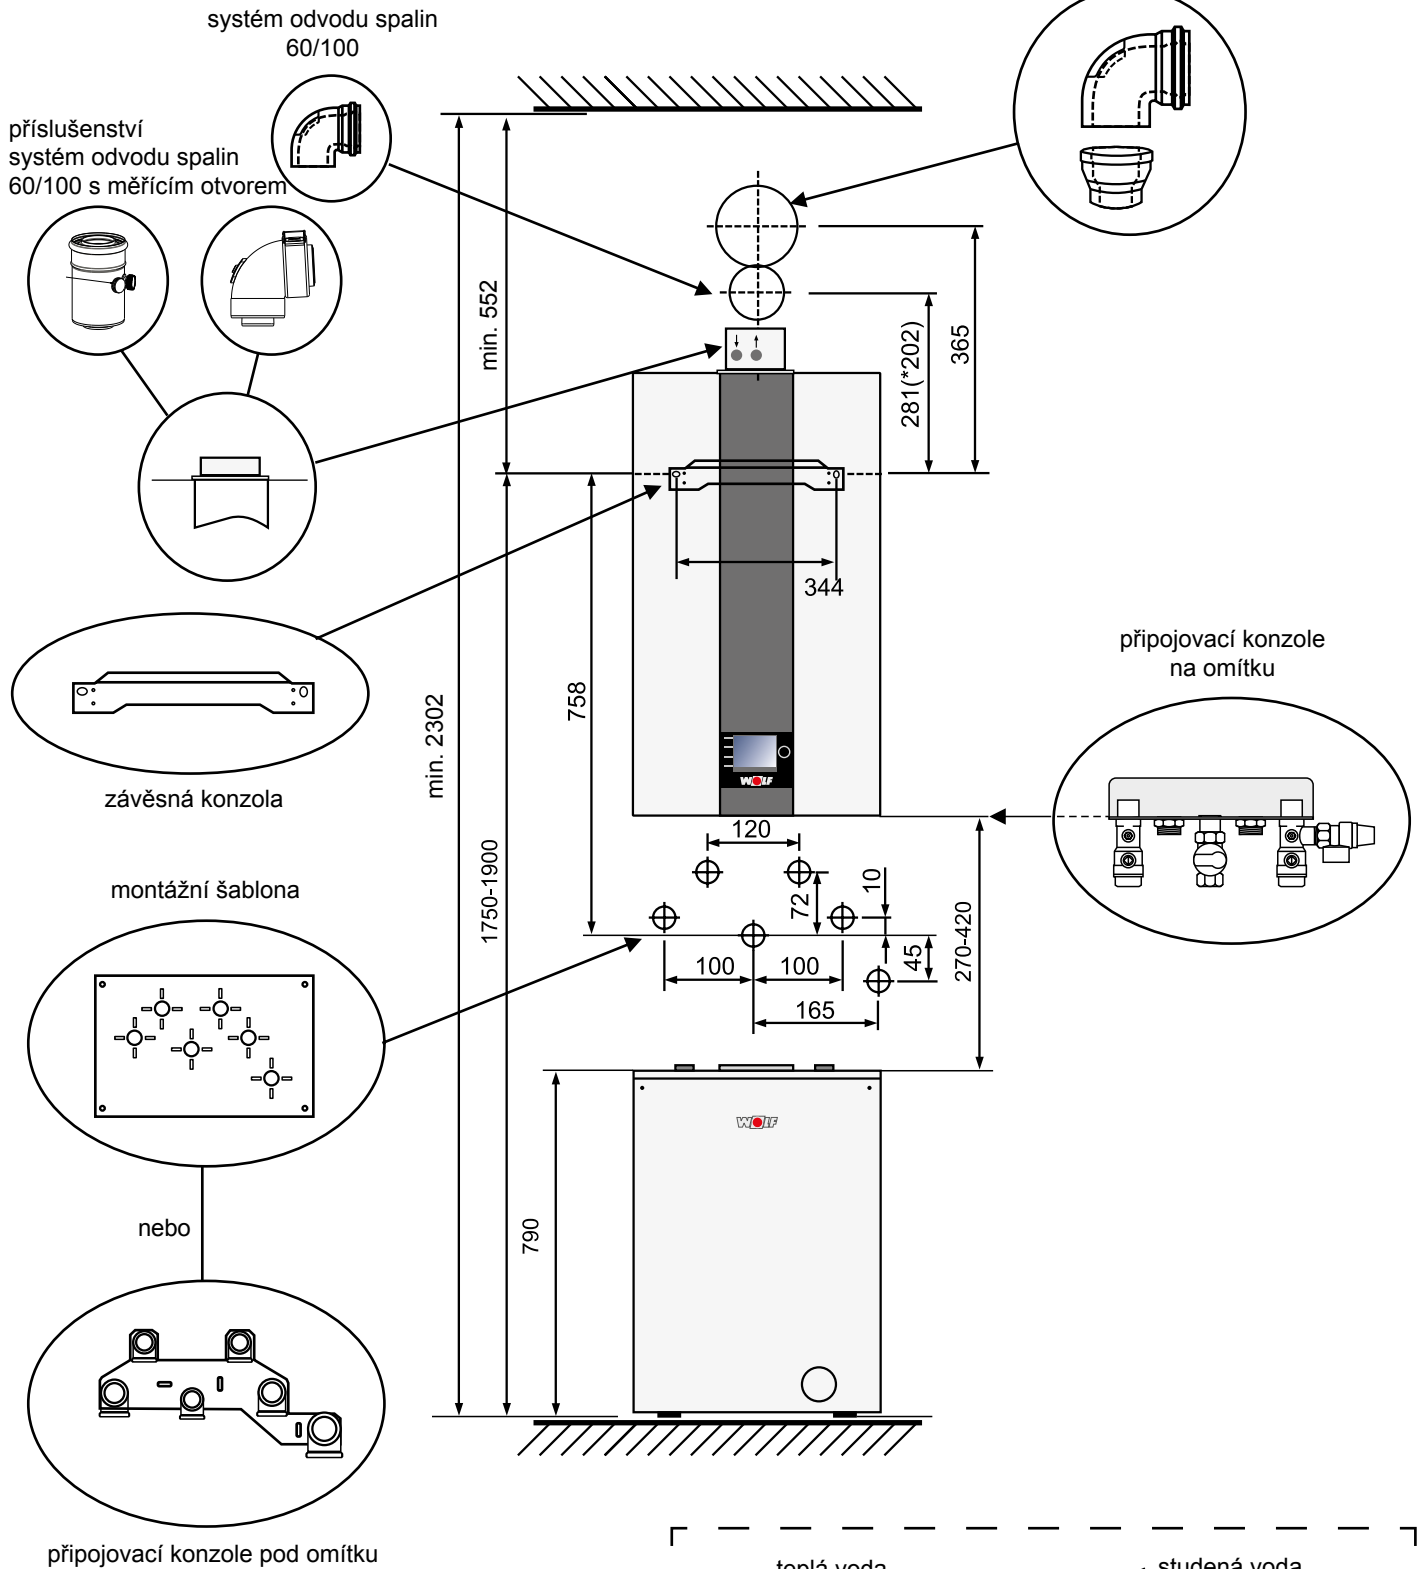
systém odvodu spalin
60/100

příslušenství
systém odvodu spalin
60/100 s měřícím otvorem

min. 552

281(*202)

365

344

připojovací konzole
na omítku

758

min. 2302

WOLF

závěsná konzola

120

10

72

1750-1900

270-420

montážní šablona

100

100

45

165

WOLF

790

nebo

připojovací konzole pod omítku

teplá voda

studená voda